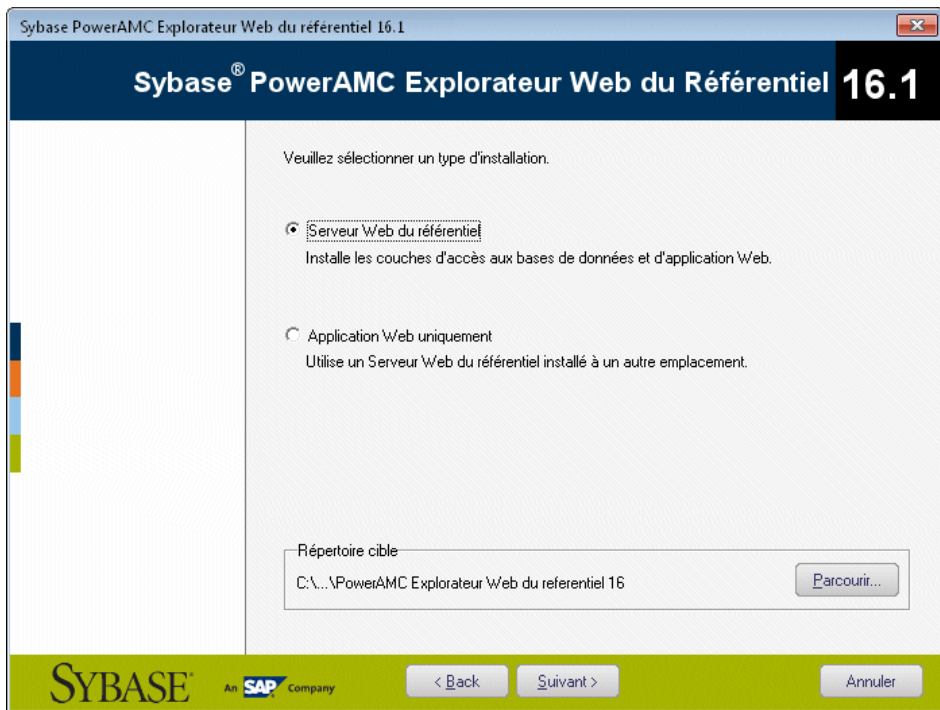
Sybase PowerAMC Explorateur Web du référentiel 16.1

Sybase® PowerAMC Explorateur Web du Référentiel 16.1

Veuillez sélectionner un type d'installation.

Serveur Web du référentiel
Installe les couches d'accès aux bases de données et d'application Web.

Application Web uniquement
Utilise un Serveur Web du référentiel installé à un autre emplacement.

Répertoire cible
C:\...\PowerAMC Explorateur Web du referentiel 16
Parcourir...

SYBASE® An SAP Company

< Back
Suivant >
Annuler